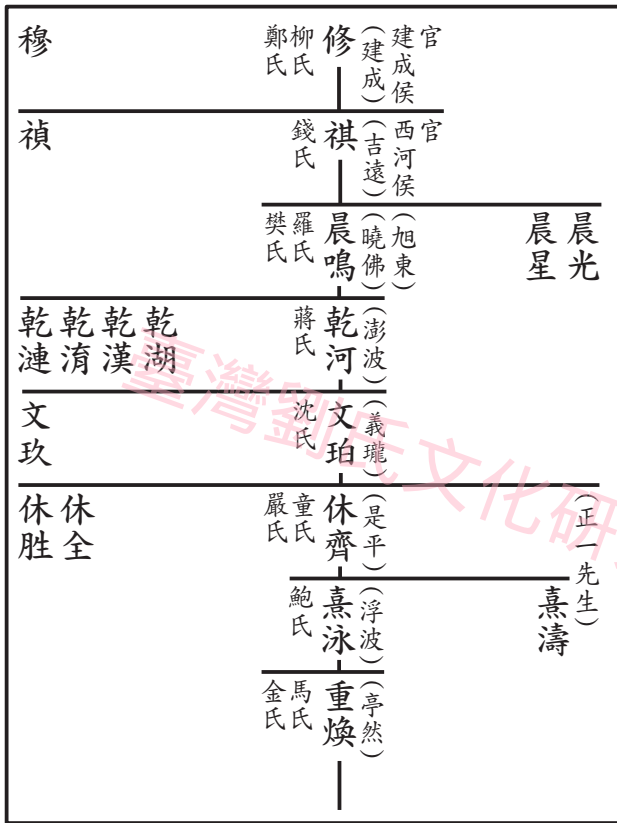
穆

柳氏
鄭氏
修
（建成）
官
建成侯

禎

錢氏
祺
（吉遠）
官
西河侯

羅氏
樊氏
晨鳴
（曉佛）
（旭東）
晨光
晨星

乾湖
乾漢
乾消
乾漣

蔣氏
乾河
（澎波）

文玫

沈氏
文珀
（義瓏）

休全
休胜

童氏
嚴氏
休齊
（是平）
（正一先生）

鮑氏
熹泳
（浮波）
熹濤

馬氏
金氏
重煥
（亭然）

臺灣劉氏文化研